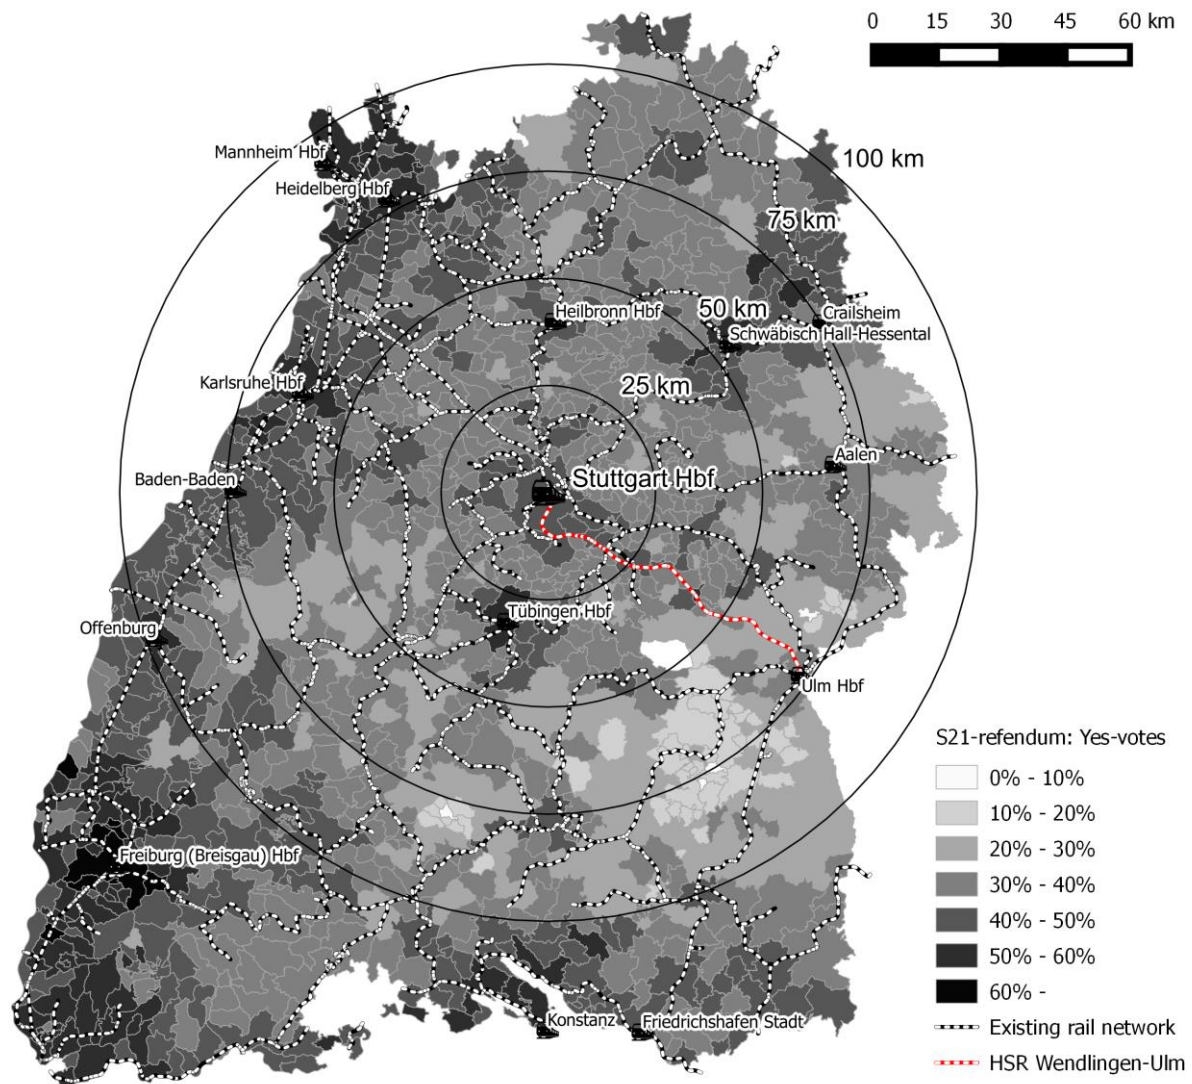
0 15 30 45 60 km

100 km

75 km

50 km

25 km

Mannheim Hbf

Heidelberg Hbf

Heilbronn Hbf

Crailsheim

Schwäbisch Hall-Hessental

Karlsruhe Hbf

Stuttgart Hbf

Aalen

Baden-Baden

Tübingen Hbf

Offenburg

Ulm Hbf

Freiburg (Breisgau) Hbf

Konstanz

Friedrichshafen Stadt

S21-refendum: Yes-votes

0% - 10%

10% - 20%

20% - 30%

30% - 40%

40% - 50%

50% - 60%

60% -

Existing rail network

HSR Wendlingen-Ulm